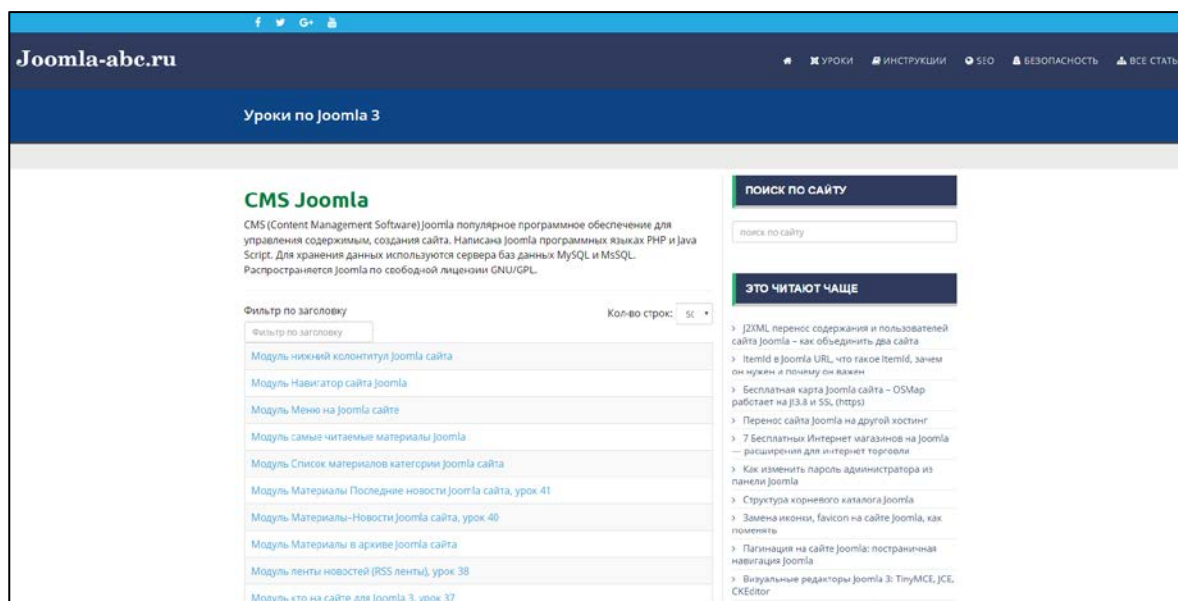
f G+

Joomla-abc.ru

УРОКИ ИНСТРУКЦИИ SEO БЕЗОПАСНОСТЬ ВСЕ СТАТЬ

Уроки по Joomla 3

CMS Joomla

CMS (Content Management Software) Joomla популярное программное обеспечение для управления содержимым, создания сайта. Написана Joomla программных языках PHP и Java Script. Для хранения данных используются сервера баз данных MySQL и MsSQL. Распространяется Joomla по свободной лицензии GNU/GPL.

Фильтр по заголовку

Фильтр по заголовку

Кол-во строк: 50

Модуль нижний колонтитул Joomla сайта

Модуль Навигатор сайта Joomla

Модуль Меню на Joomla сайте

Модуль самые читаемые материалы Joomla

Модуль Список материалов категории Joomla сайта

Модуль Материалы Последние новости Joomla сайта, урок 41

Модуль Материалы–Новости Joomla сайта, урок 40

Модуль Материалы в архиве Joomla сайта

Модуль ленты новостей (RSS ленты), урок 38

Модуль кто на сайте для Joomla 3, урок 37

ПОИСК ПО САЙТУ

поиск по сайту

ЭТО ЧИТАЮТ ЧАЩЕ

› J2XML перенос содержания и пользователей сайта Joomla – как объединить два сайта

› Itemid в Joomla URL, что такое Itemid, зачем он нужен и почему он важен

› Бесплатная карта Joomla сайта – OSMap работает на J!3.8 и SSL (https)

› Перенос сайта Joomla на другой хостинг

› 7 Бесплатных Интернет магазинов на Joomla — расширения для интернет торговли

› Как изменить пароль администратора из панели Joomla

› Структура корневого каталога Joomla

› Замена иконки, favicon на сайте Joomla, как поменять

› Пагинация на сайте Joomla: постраничная навигация Joomla

› Визуальные редакторы Joomla 3: TinyMCE, JCE, CKEditor